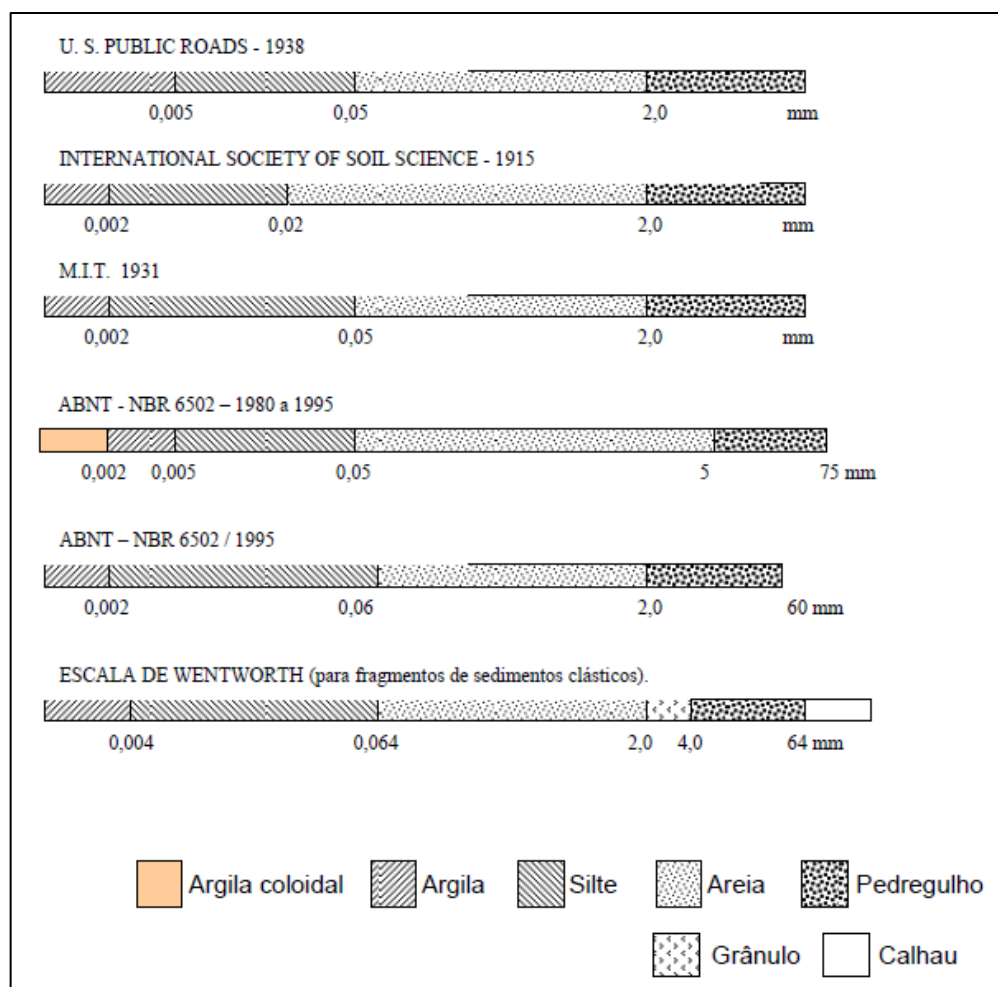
U. S. PUBLIC ROADS - 1938

0,005 0,05 2,0 mm

INTERNATIONAL SOCIETY OF SOIL SCIENCE - 1915

0,002 0,02 2,0 mm

M.I.T. 1931

0,002 0,05 2,0 mm

ABNT - NBR 6502 – 1980 a 1995

0,002 0,005 0,05 5 75 mm

ABNT – NBR 6502 / 1995

0,002 0,06 2,0 60 mm

ESCALA DE WENTWORTH (para fragmentos de sedimentos clásticos).

0,004 0,064 2,0 4,0 64 mm

Argila coloidal Argila Silte Areia Pedregulho

Grânulo Calhau